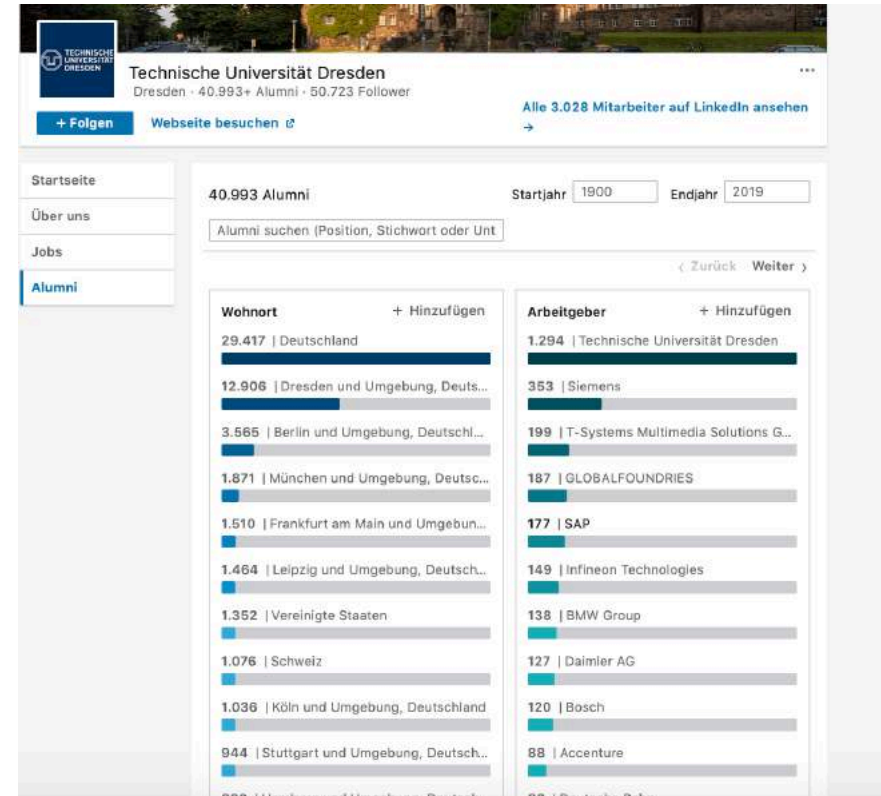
TECHNISCHE UNIVERSITÄT DRESDEN

Technische Universität Dresden
Dresden · 40.993+ Alumni · 50.723 Follower

···

+ Folgen

Webseite besuchen

Alle 3.028 Mitarbeiter auf LinkedIn ansehen →

Startseite
Über uns
Jobs
Alumni

40.993 Alumni

Startjahr 1900

Endjahr 2019

Alumni suchen (Position, Stichwort oder Unt

‹ Zurück Weiter ›

Wohnort + Hinzufügen

29.417 | Deutschland

12.906 | Dresden und Umgebung, Deuts...

3.565 | Berlin und Umgebung, Deutschl...

1.871 | München und Umgebung, Deutsc...

1.510 | Frankfurt am Main und Umgebun...

1.464 | Leipzig und Umgebung, Deutsch...

1.352 | Vereinigte Staaten

1.076 | Schweiz

1.036 | Köln und Umgebung, Deutschland

944 | Stuttgart und Umgebung, Deutsch...

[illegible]

Arbeitgeber + Hinzufügen

1.294 | Technische Universität Dresden

353 | Siemens

199 | T-Systems Multimedia Solutions G...

187 | GLOBALFOUNDRIES

177 | SAP

149 | Infineon Technologies

138 | BMW Group

127 | Daimler AG

120 | Bosch

88 | Accenture

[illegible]